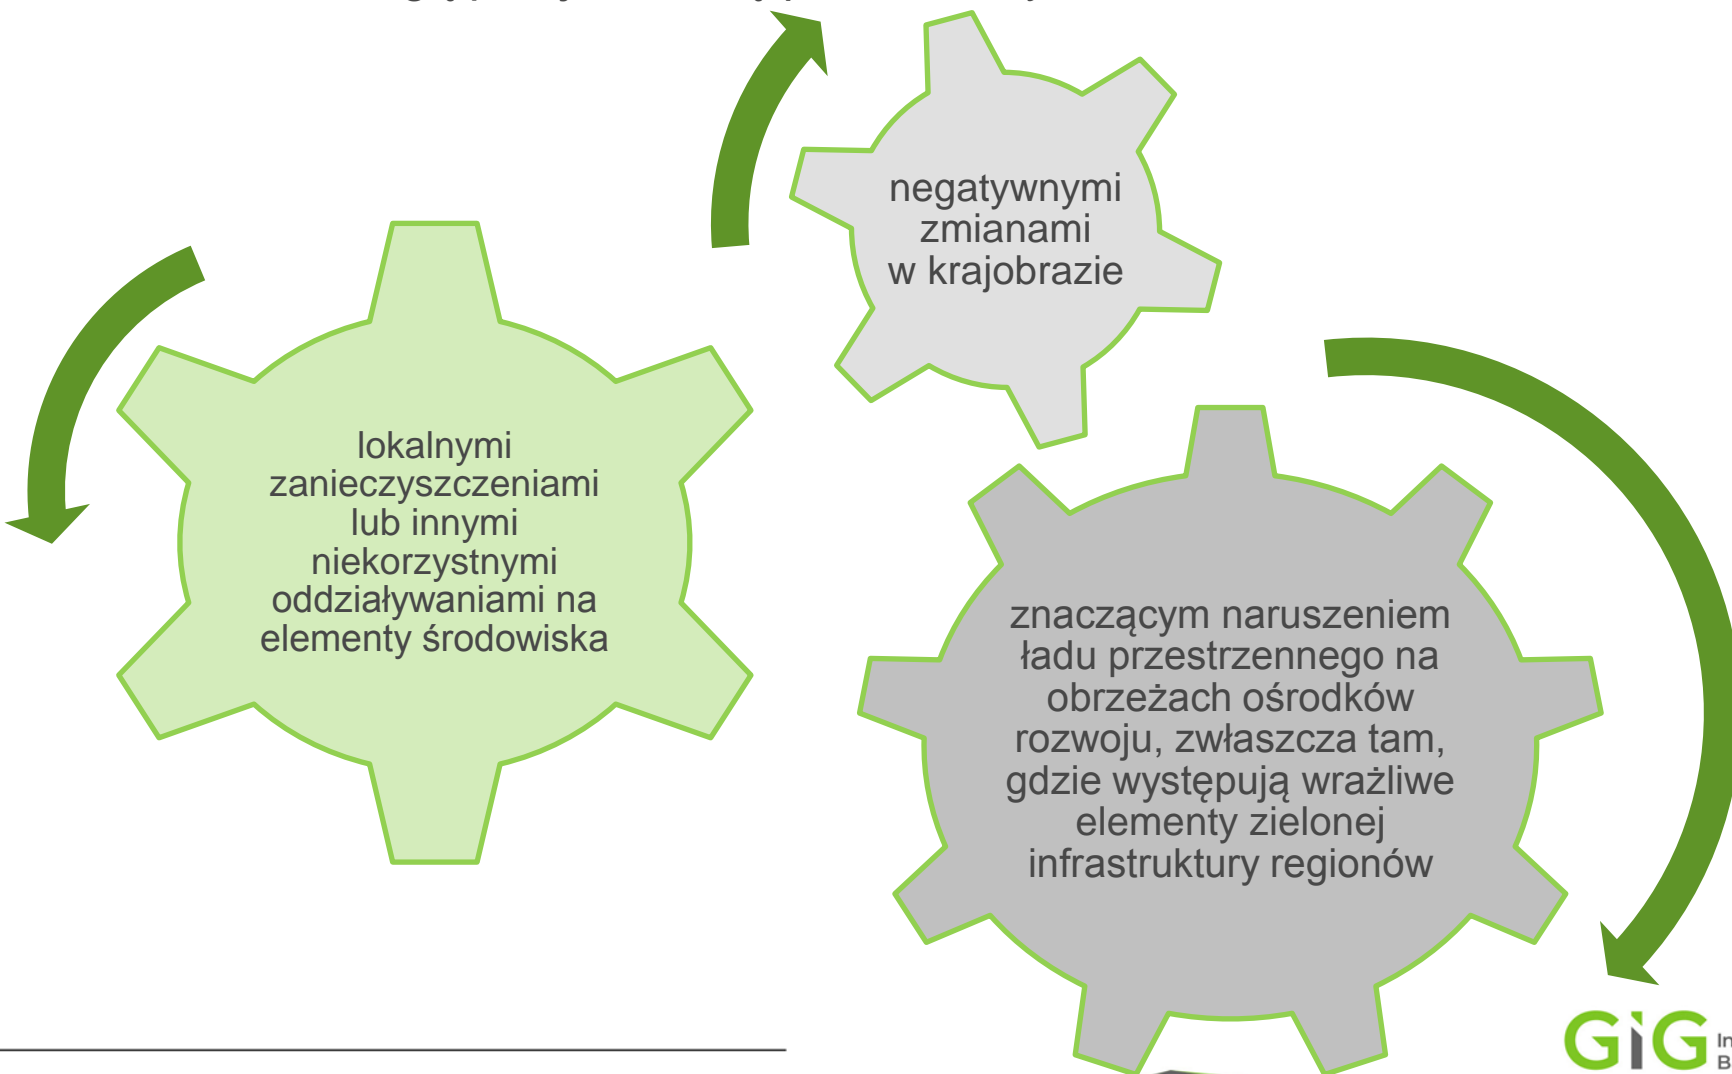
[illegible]

negatywnymi zmianami w krajobrazie

lokalnymi zanieczyszczeniami lub innymi niekorzystnymi oddziaływaniami na elementy środowiska

znaczącym naruszeniem ładu przestrzennego na obrzeżach ośrodków rozwoju, zwłaszcza tam, gdzie występują wrażliwe elementy zielonej infrastruktury regionów

GIG In B